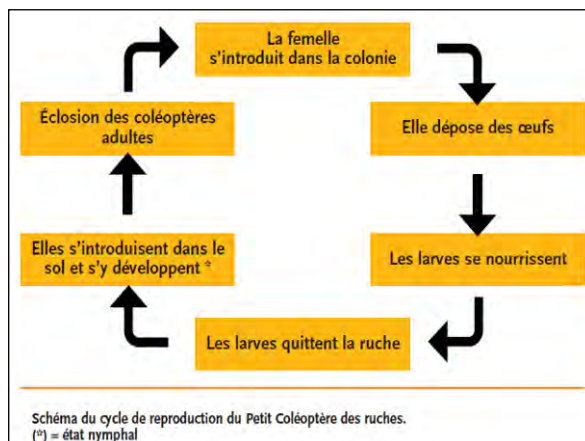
La femelle s'introduit dans la colonie

Elle dépose des œufs

Les larves se nourrissent

Les larves quittent la ruche

Elles s'introduisent dans le sol et s'y développent *

Éclosion des coléoptères adultes

Schéma du cycle de reproduction du Petit Coléoptère des ruches.
(*) = état nymphal